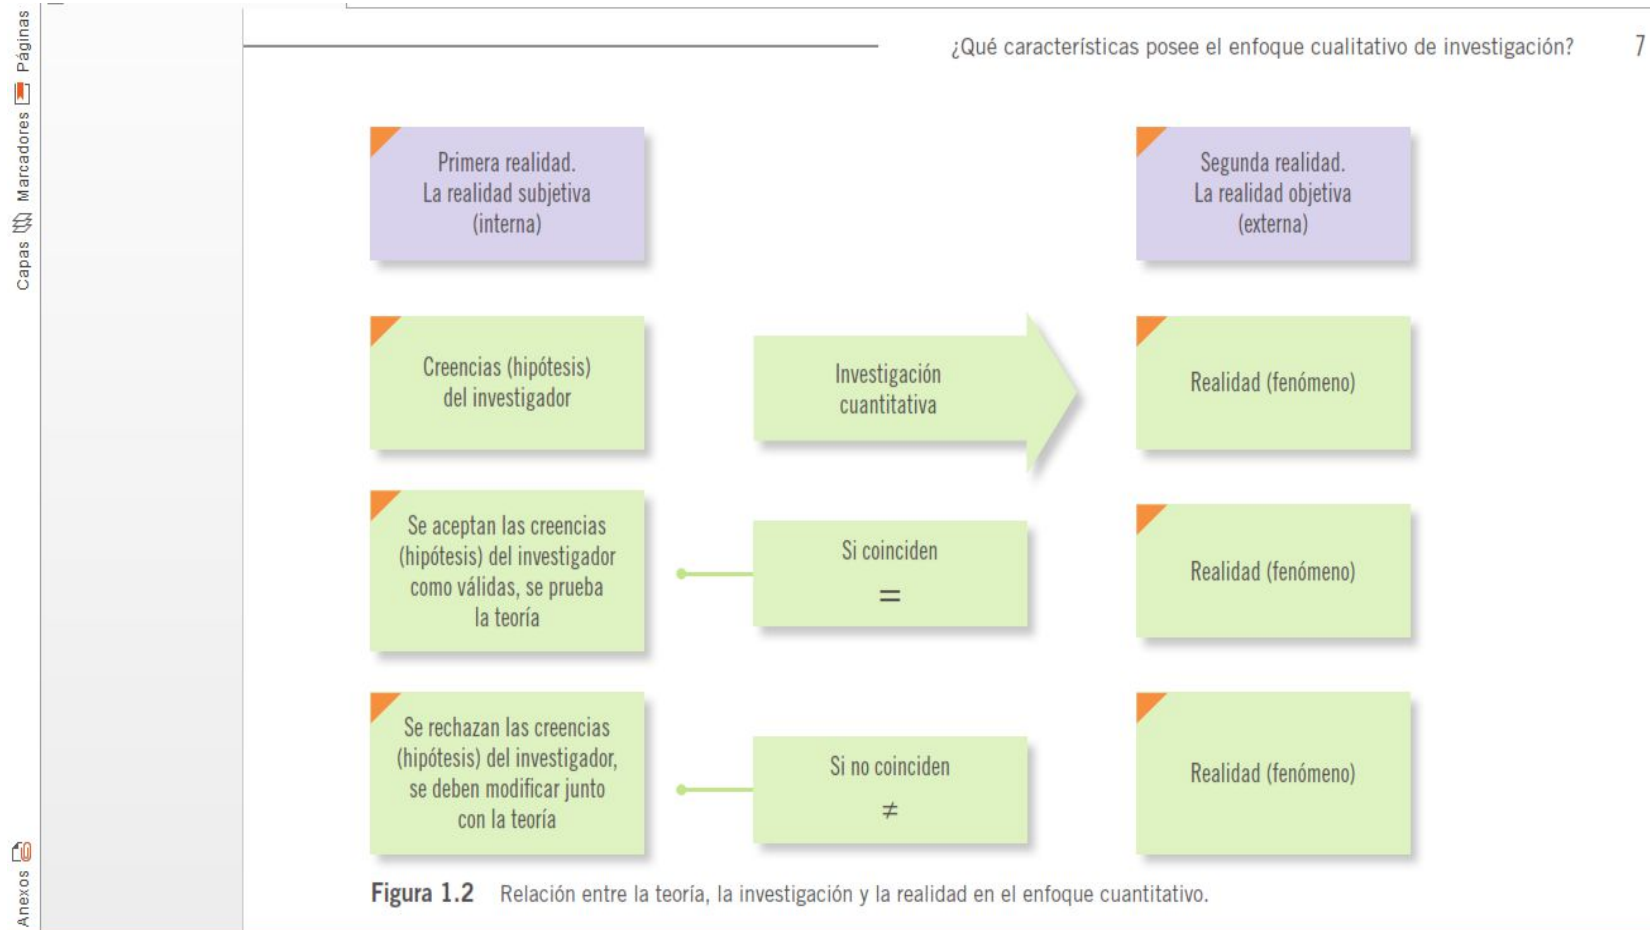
Páginas
Marcadores
Capas
Anexos

¿Qué características posee el enfoque cualitativo de investigación? 7

Primera realidad. La realidad subjetiva (interna)

Segunda realidad. La realidad objetiva (externa)

Creencias (hipótesis) del investigador

Investigación cuantitativa

Realidad (fenómeno)

Se aceptan las creencias (hipótesis) del investigador como válidas, se prueba la teoría

Si coinciden
$=$

Realidad (fenómeno)

Se rechazan las creencias (hipótesis) del investigador, se deben modificar junto con la teoría

Si no coinciden
$\neq$

Realidad (fenómeno)

**Figura 1.2** Relación entre la teoría, la investigación y la realidad en el enfoque cuantitativo.